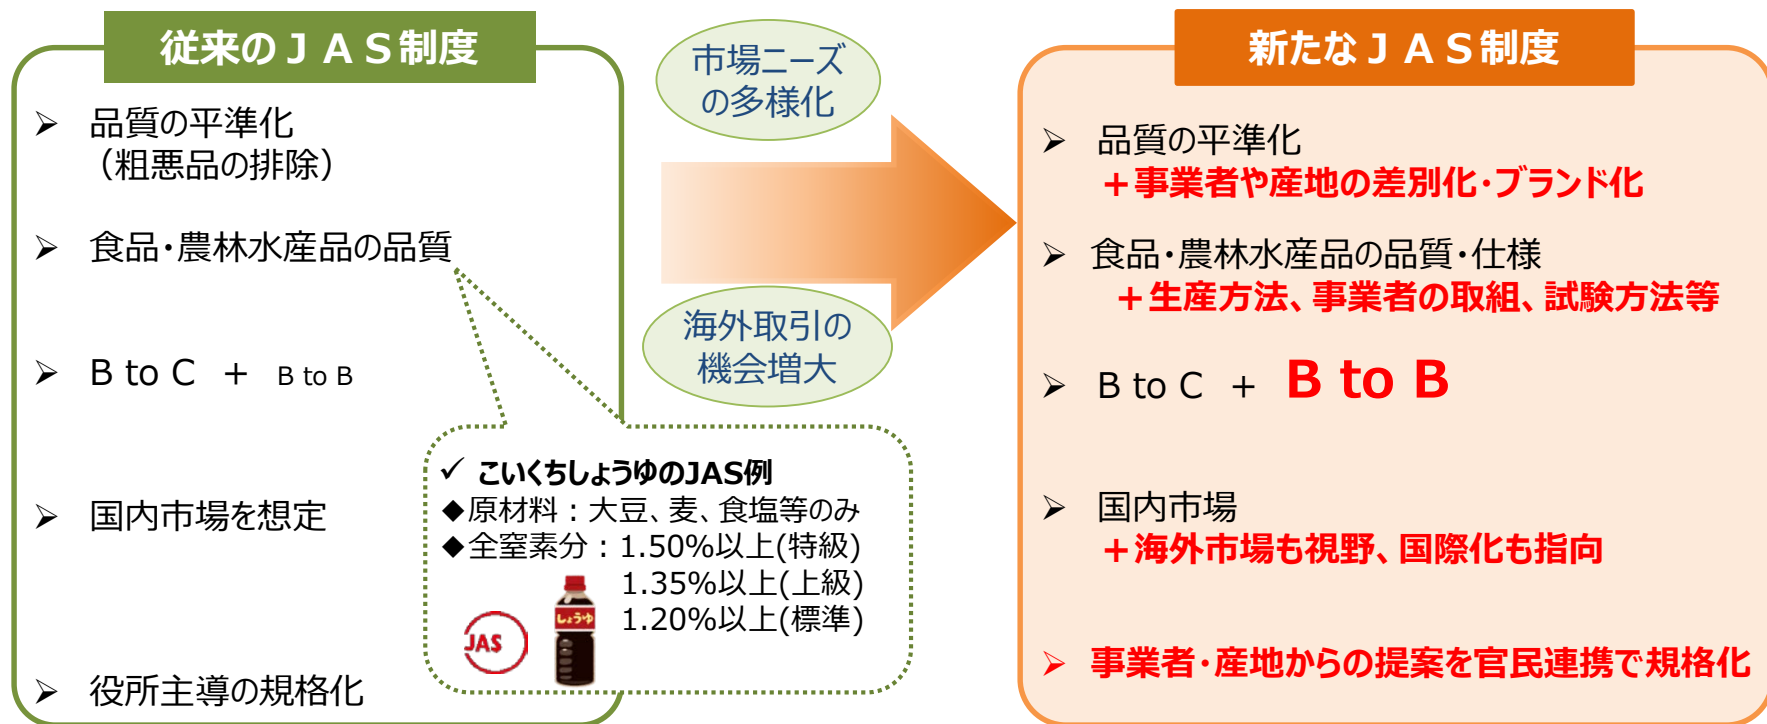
従来のＪＡＳ制度

➢ 品質の平準化
（粗悪品の排除）

➢ 食品・農林水産品の品質

➢ B to C ＋ B to B

➢ 国内市場を想定

➢ 役所主導の規格化

✓ こいくちしょうゆのJAS例
◆原材料：大豆、麦、食塩等のみ
◆全窒素分：1.50%以上(特級)
1.35%以上(上級)
1.20%以上(標準)

JAS

しょうゆ

市場ニーズの多様化

海外取引の機会増大

新たなＪＡＳ制度

➢ 品質の平準化
＋事業者や産地の差別化・ブランド化

➢ 食品・農林水産品の品質・仕様
＋生産方法、事業者の取組、試験方法等

➢ B to C ＋ B to B

➢ 国内市場
＋海外市場も視野、国際化も指向

➢ 事業者・産地からの提案を官民連携で規格化